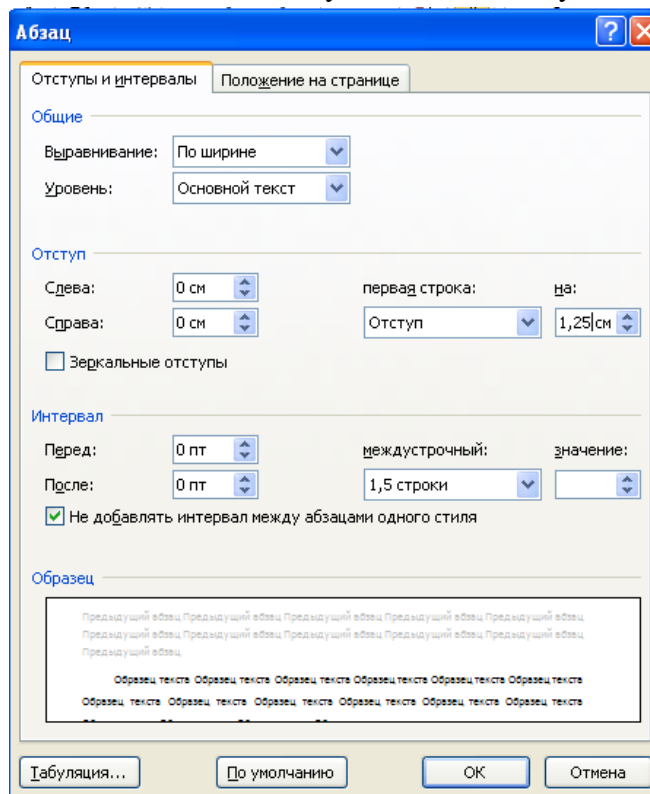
Абзац

Отступы и интервалы | Положение на странице

Общие

Выравнивание: По ширине

Уровень: Основной текст

Отступ

Слева: 0 см

Справа: 0 см

первая строка: Отступ

на: 1,25 см

Зеркальные отступы

Интервал

Перед: 0 пт

После: 0 пт

междустрочный: 1,5 строки

значение:

Не добавлять интервал между абзацами одного стиля

Образец

Предыдущий абзац Предыдущий абзац Предыдущий абзац Предыдущий абзац Предыдущий абзац Предыдущий абзац Предыдущий абзац Предыдущий абзац Предыдущий абзац Предыдущий абзац Предыдущий абзац

Образец текста Образец текста Образец текста Образец текста Образец текста Образец текста Образец текста Образец текста Образец текста Образец текста Образец текста Образец текста Образец текста

Табуляция... По умолчанию ОК Отмена